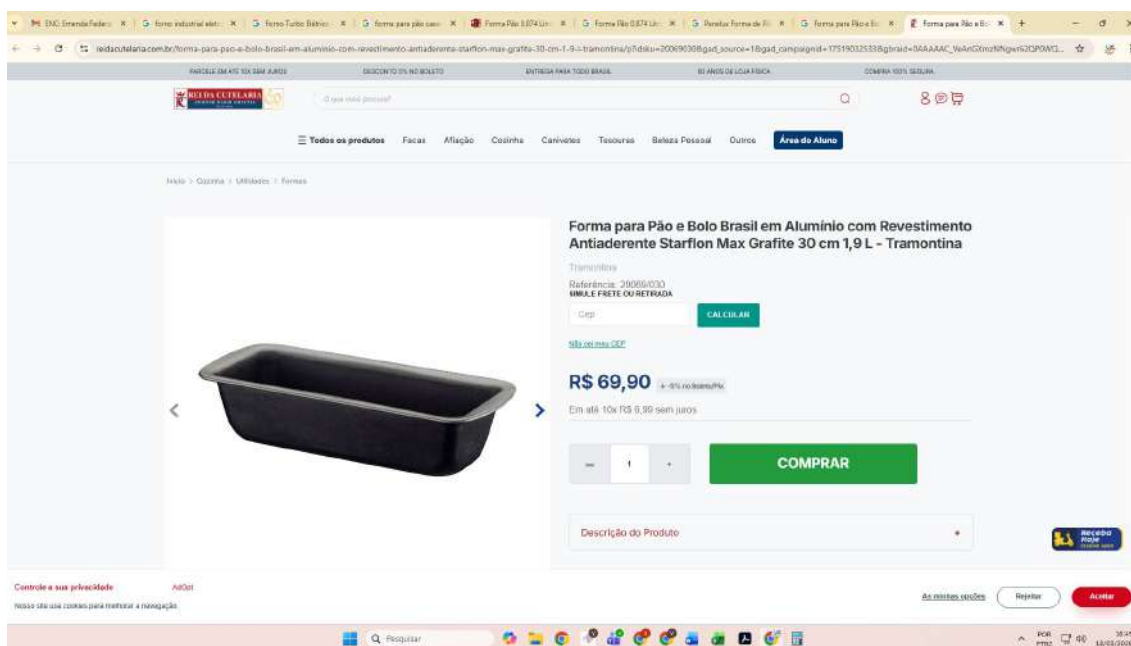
PARCELE EM ATÉ 10X SEM JUROS
DESCONTO 5% NO BOLETO
ENTREGA PARA TODO BRASIL
60 ANOS DE LOJA FÍSICA
COMPRA 100% SEGURA

REI DA CUTELARIA

O que você procura?

Todos os produtos
Facas
Afiação
Cozinha
Canivetes
Tesouras
Beleza Pessoal
Outros
Área do Aluno

Início > Cozinha > Utilidades > Formas

Forma para Pão e Bolo Brasil em Alumínio com Revestimento Antiaderente Starflon Max Grafite 30 cm 1,9 L - Tramontina

Tramontina

Referência: 20066/030
SIMULE FRETE OU RETIRADA

Cep
CALCULAR

Não sei meu CEP

R$ 69,90
-5% no boleto/Pix

Em até 10x R$ 6,99 sem juros

1
COMPRAR

Descrição do Produto

Receba Hoje

Controle a sua privacidade
AdOpt
Nosso site usa cookies para melhorar a navegação.
As minhas opções
Rejeitar
Aceitar

Pesquisar